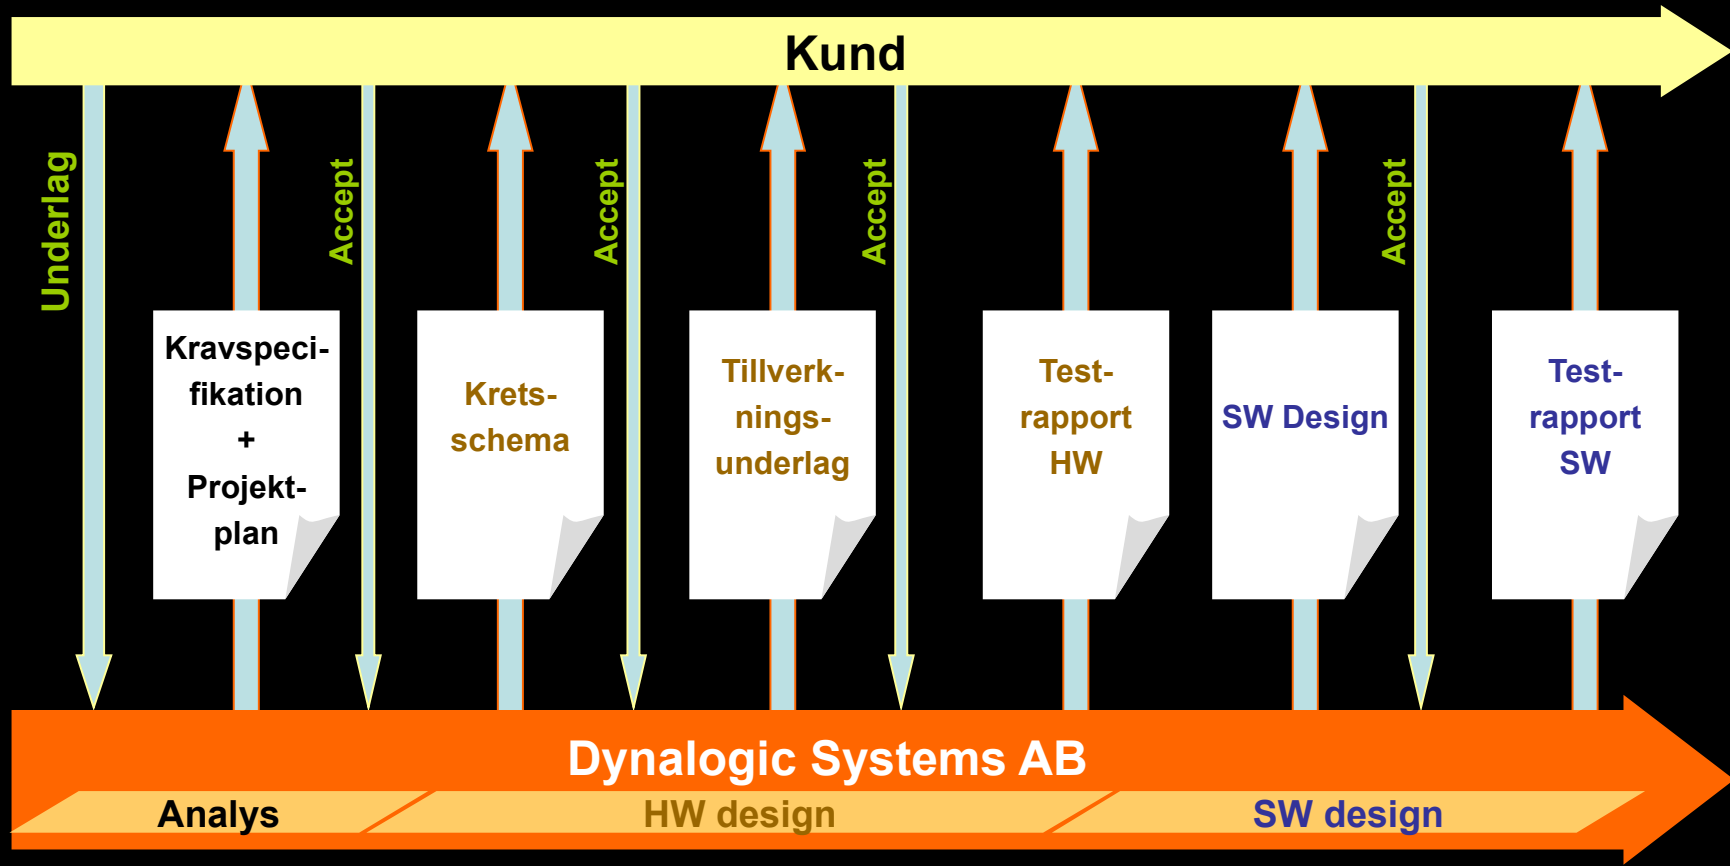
Kund

Underlag

Kravspecifikation
+
Projektplan

Accept

Kretsschema

Accept

Tillverkningsunderlag

Accept

Testrapport
HW

SW Design

Accept

Testrapport
SW

Dynalogic Systems AB

Analys

HW design

SW design